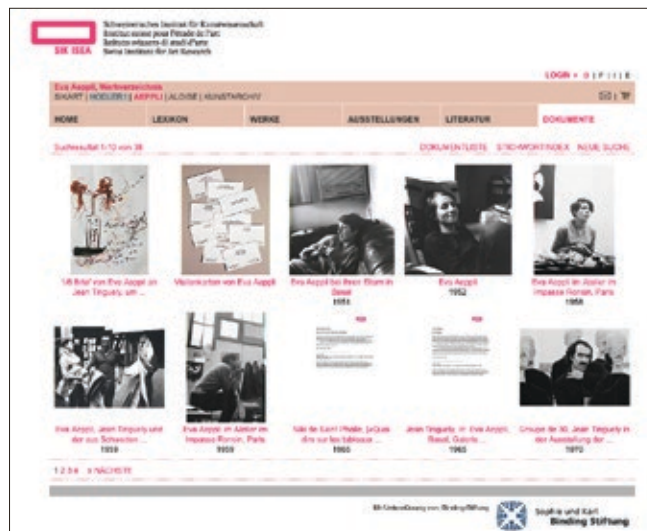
SIK ISEA
Schweizerisches Institut für Kunstwissenschaft
Institut suisse pour l'étude de l'art
Istituto svizzero di studi d'arte
Swiss Institute for Art Research

LOGIN » D | F | I | E

Eva Aeppli, Werkverzeichnis
SIKART | HODLER | AEPPLI | ALOISE | KUNSTARCHIV

| HOME | LEXIKON | WERKE | AUSSTELLUNGEN | LITERATUR | DOKUMENTE |
|---|---|---|---|---|---|

Suchresultat 1/10 von 38

DOKUMENTLISTE STICHWORTINDEX NEUE SUCHE

1/8 Brief von Eva Aeppli an Jean Tinguely, um ...

Visitenkarten von Eva Aeppli

Eva Aeppli bei Beer-Blum in Basel
1951

Eva Aeppli
1952

Eva Aeppli im Atelier im Impasse Ronsin, Paris
1958

Eva Aeppli, Jean Tinguely und der aus Schweden ...
1959

Eva Aeppli im Atelier im Impasse Ronsin, Paris
1959

Niki de Saint Phalle, Jacques dire sur les tableaux ...
1965

Jean Tinguely, in: Eva Aeppli, Basel, Galerie ...
1965

Gruppe de 30, Jean Tinguely in der Ausstellung der ...
1970

1 2 3 4 » NÄCHSTE

Mit Unterstützung von Binding Stiftung

Sophie und Karl
Binding Stiftung